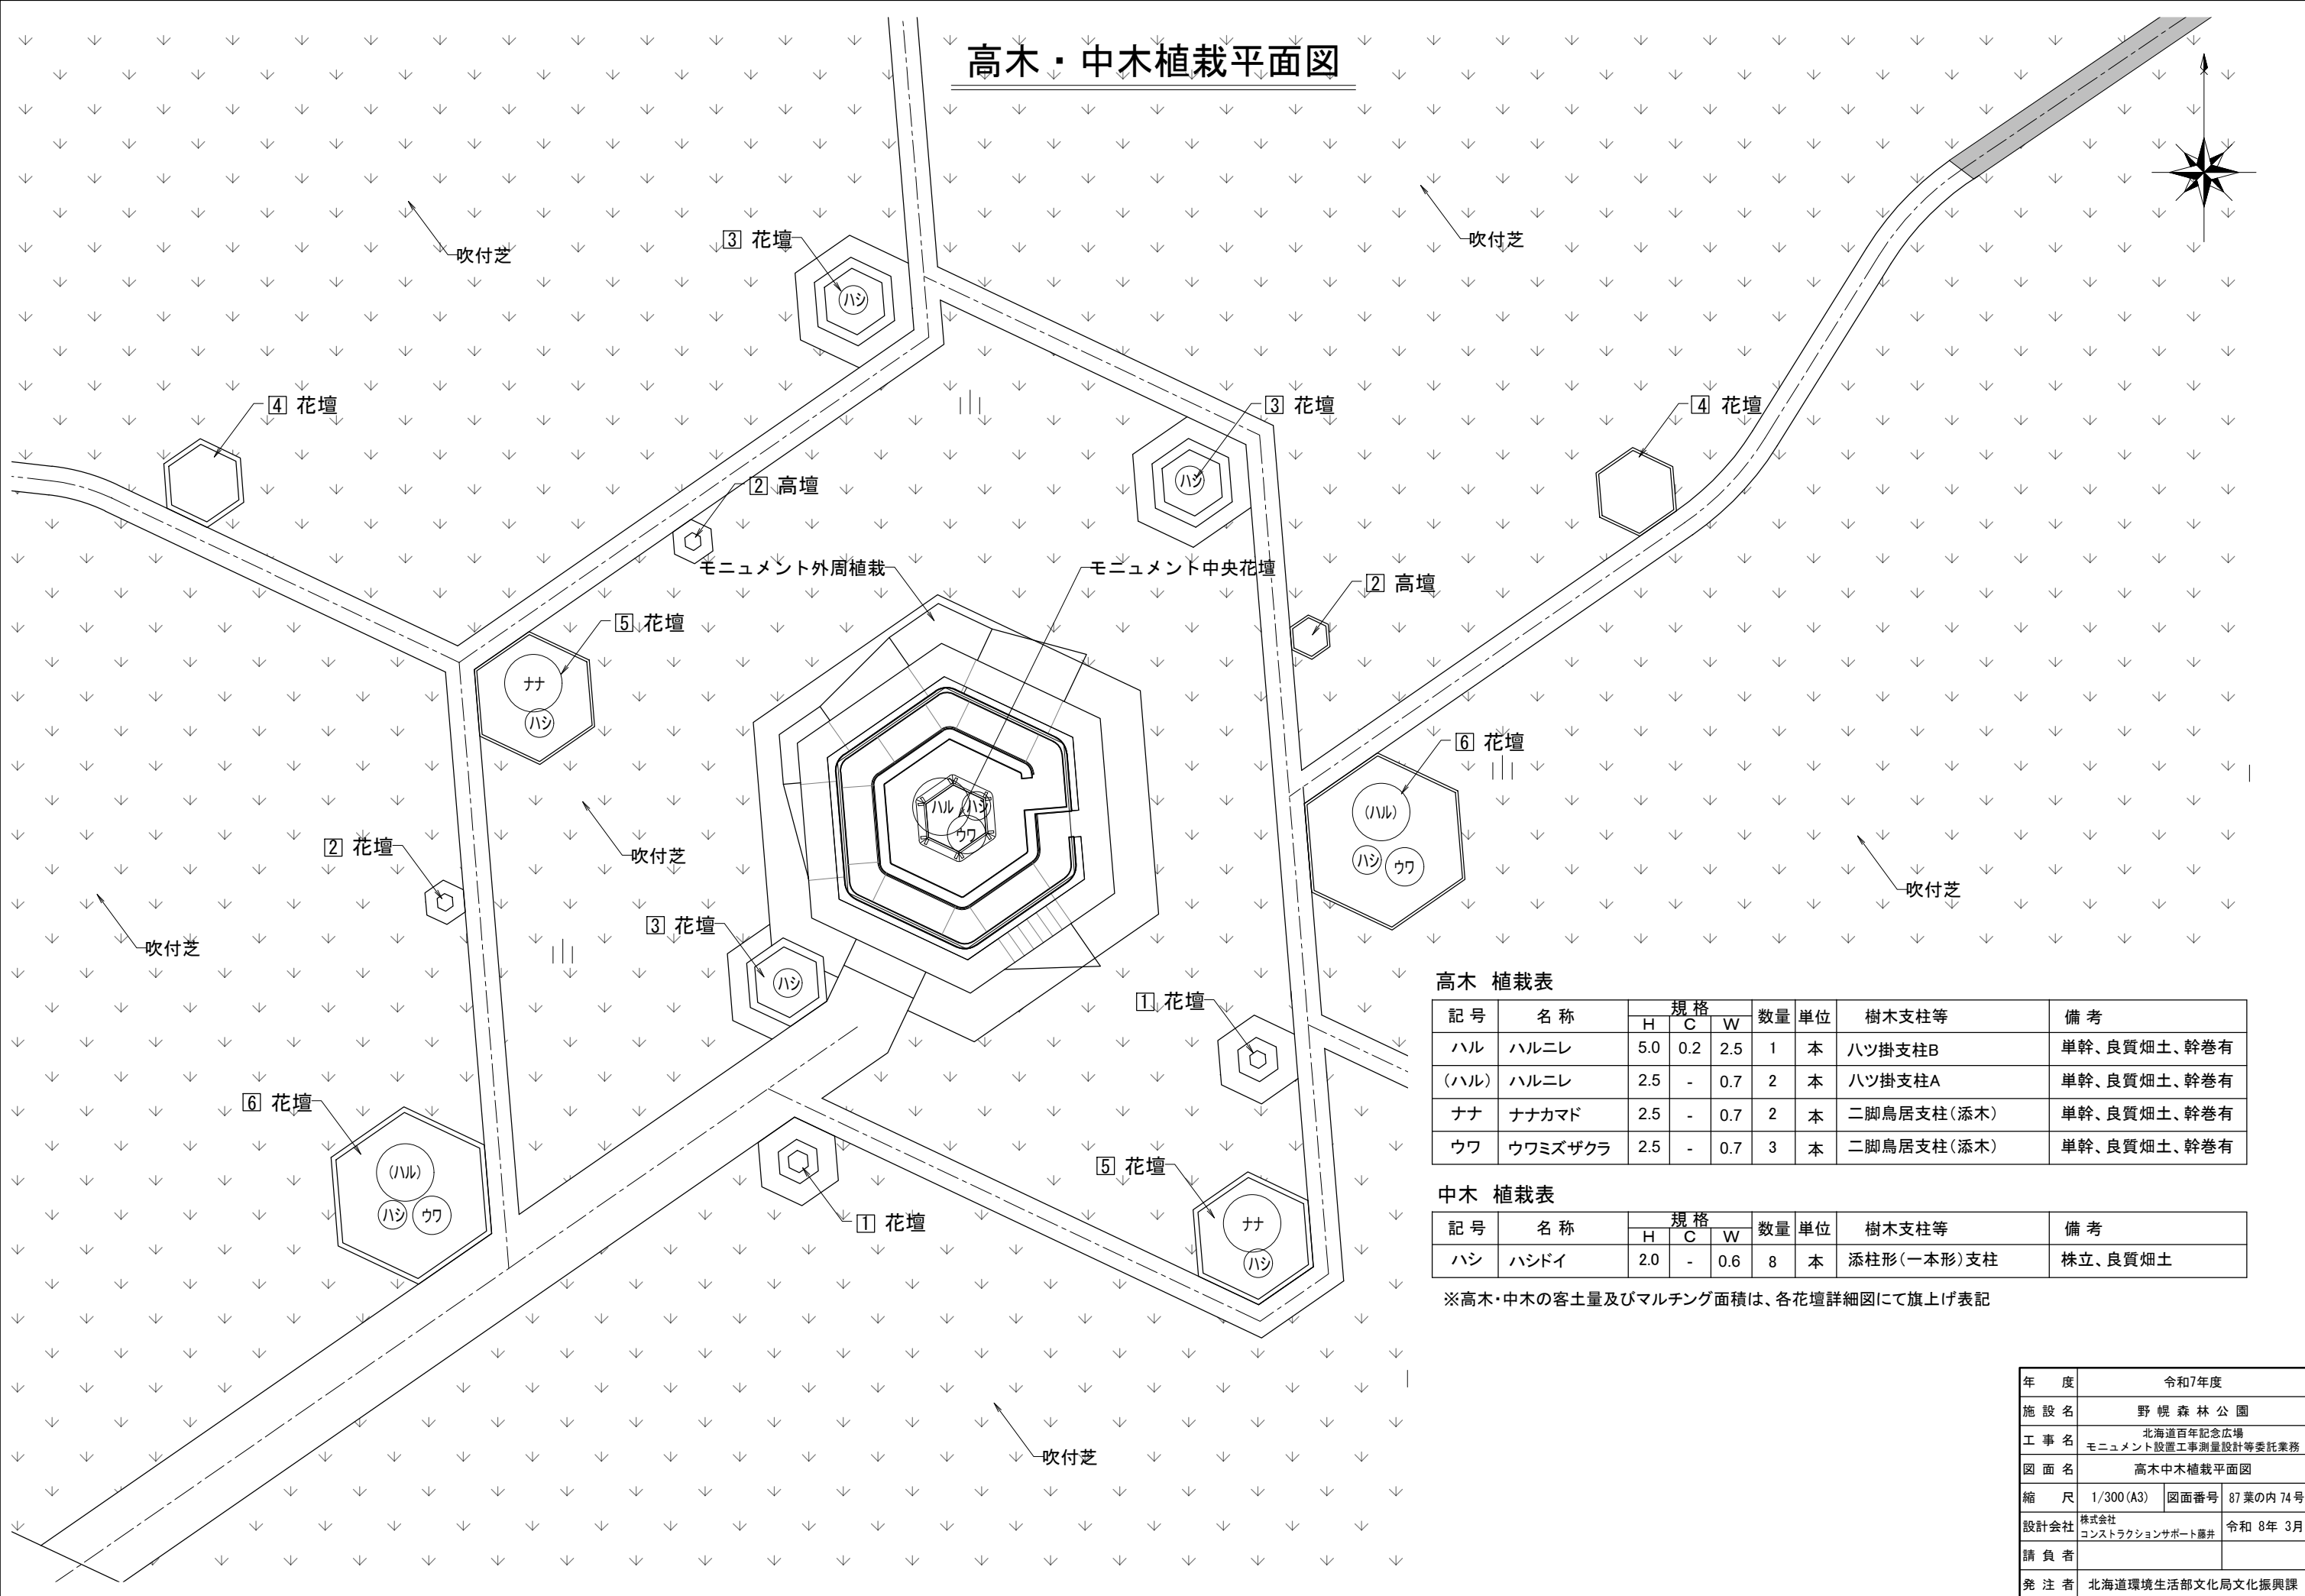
高木・中木植栽平面図

吹付芝

3 花壇

ハシ

吹付芝

4 花壇

3 花壇

4 花壇

2 高壇

ハシ

モニュメント外周植栽

モニュメント中央花壇

2 高壇

5 花壇

ナナ

ハシ

6 花壇

ハル

ハシ

ウワ

(ハル)

ハシ

ウワ

2 花壇

吹付芝

吹付芝

吹付芝

3 花壇

ハシ

1 花壇

6 花壇

(ハル)

ハシ

ウワ

5 花壇

ナナ

ハシ

1 花壇

吹付芝

高木 植栽表

| 記号 | 名称 | 規格 H | 規格 C | 規格 W | 数量 | 単位 | 樹木支柱等 | 備考 |
|---|---|---|---|---|---|---|---|---|
| ハル | ハルニレ | 5.0 | 0.2 | 2.5 | 1 | 本 | ハツ掛支柱B | 単幹、良質畑土、幹巻有 |
| (ハル) | ハルニレ | 2.5 | - | 0.7 | 2 | 本 | ハツ掛支柱A | 単幹、良質畑土、幹巻有 |
| ナナ | ナナカマド | 2.5 | - | 0.7 | 2 | 本 | 二脚鳥居支柱(添木) | 単幹、良質畑土、幹巻有 |
| ウワ | ウワミズザクラ | 2.5 | - | 0.7 | 3 | 本 | 二脚鳥居支柱(添木) | 単幹、良質畑土、幹巻有 |

中木 植栽表

| 記号 | 名称 | 規格 H | 規格 C | 規格 W | 数量 | 単位 | 樹木支柱等 | 備考 |
|---|---|---|---|---|---|---|---|---|
| ハシ | ハシドイ | 2.0 | - | 0.6 | 8 | 本 | 添柱形(一本形)支柱 | 株立、良質畑土 |

※高木・中木の客土量及びマルチング面積は、各花壇詳細図にて旗上げ表記

| 年度 | 令和7年度 | | |
|---|---|---|---|
| 施設名 | 野幌森林公園 | | |
| 工事名 | 北海道百年記念広場 モニュメント設置工事測量設計等委託業務 | | |
| 図面名 | 高木中木植栽平面図 | | |
| 縮尺 | 1/300(A3) | 図面番号 | 87葉の内74号 |
| 設計会社 | 株式会社 コンストラクションサポート藤井 | 令和 8年 3月 | |
| 請負者 | | | |
| 発注者 | 北海道環境生活部文化局文化振興課 | | |